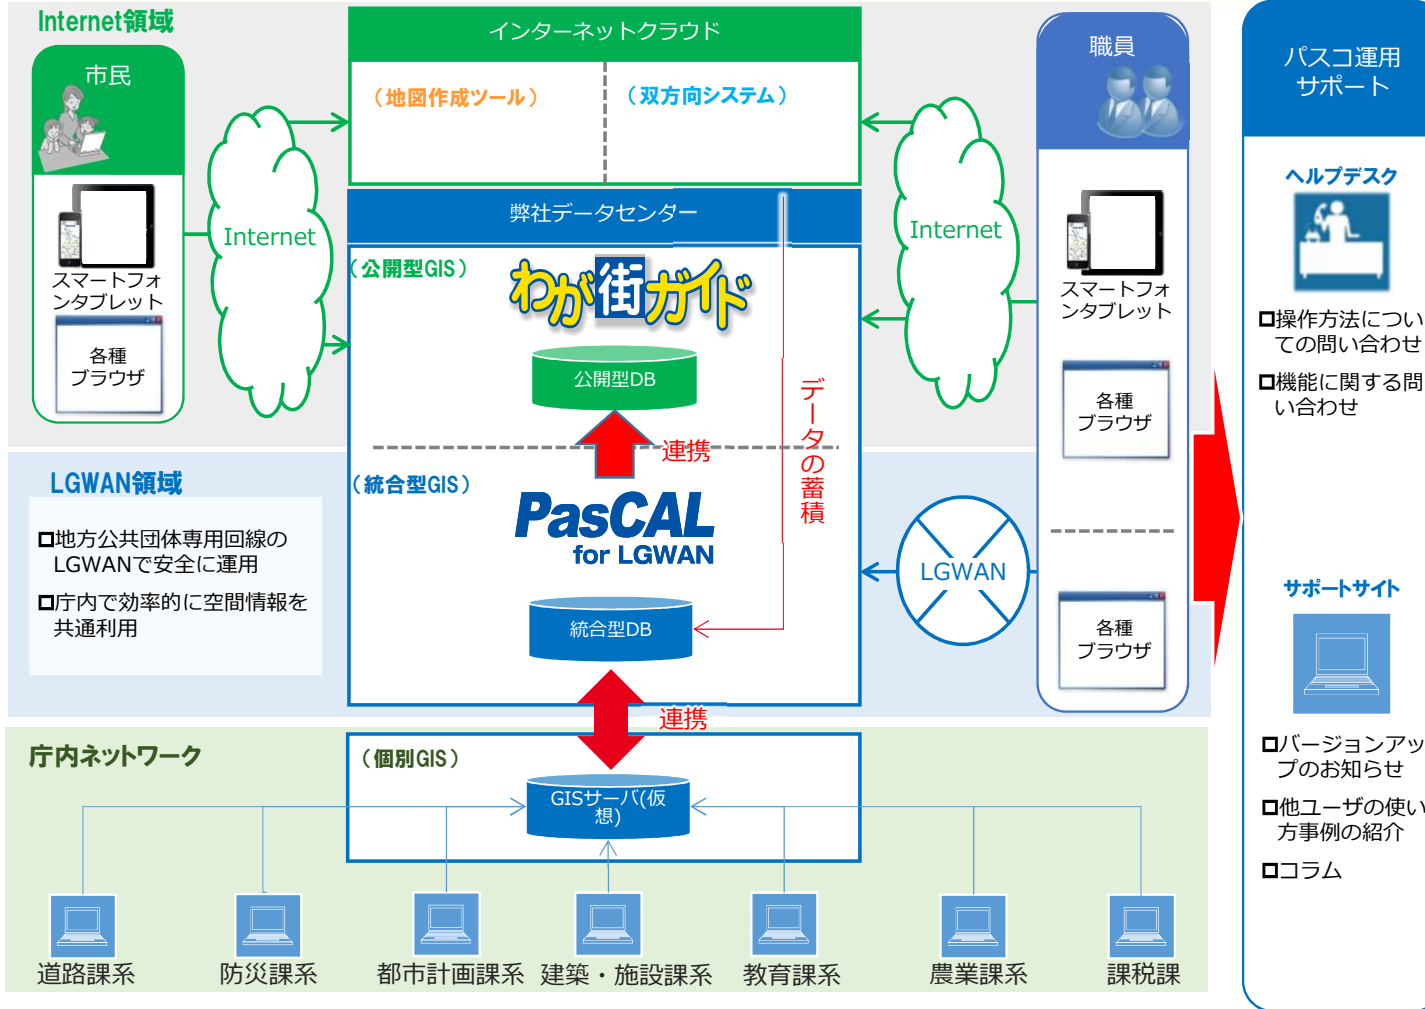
Internet領域

市民

スマートフォンタブレット

各種ブラウザ

Internet

インターネットクラウド

（地図作成ツール）

（双方向システム）

弊社データセンター

（公開型GIS）

わが街ガイド

公開型DB

連携

データの蓄積

（統合型GIS）

PasCAL for LGWAN

統合型DB

職員

スマートフォンタブレット

各種ブラウザ

Internet

LGWAN

各種ブラウザ

LGWAN領域

□地方公共団体専用回線のLGWANで安全に運用

□庁内で効率的に空間情報を共通利用

連携

庁内ネットワーク

（個別GIS）

GISサーバ(仮想)

道路課系

防災課系

都市計画課系

建築・施設課系

教育課系

農業課系

課税課

パスコ運用サポート

ヘルプデスク

□操作方法についての問い合わせ

□機能に関する問い合わせ

サポートサイト

□バージョンアップのお知らせ

□他ユーザの使い方事例の紹介

□コラム